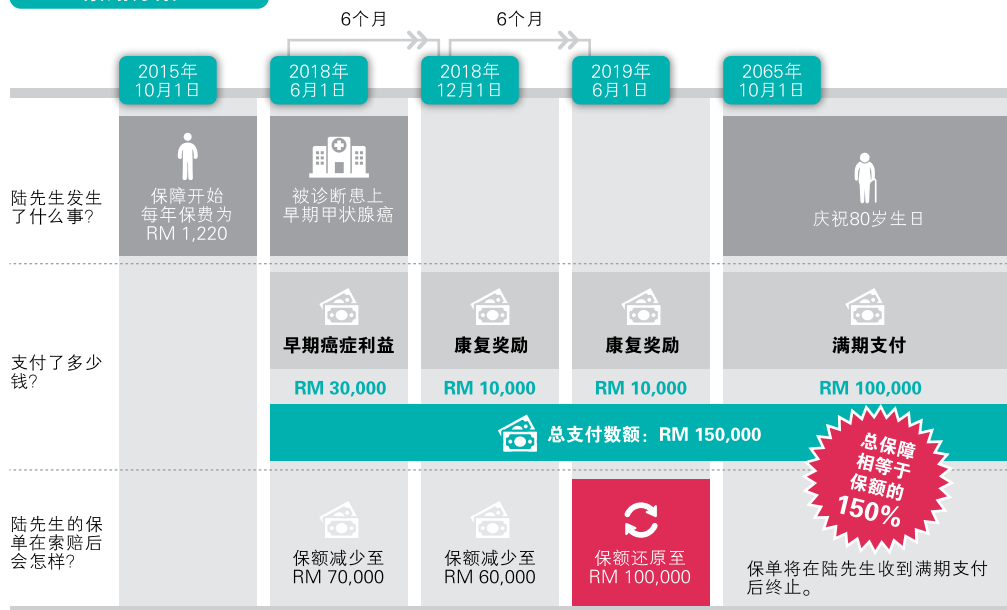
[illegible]

6个月

6个月

2015年 10月1日

2018年 6月1日

2018年 12月1日

2019年 6月1日

2065年 10月1日

陆先生发生了什么事?

保障开始 每年保费为 RM 1,220

被诊断患上 早期甲状腺癌

庆祝80岁生日

支付了多少钱?

早期癌症利益

RM 30,000

康复奖励

RM 10,000

康复奖励

RM 10,000

满期支付

RM 100,000

总支付数额：RM 150,000

总保障 相等于 保额的 150%

陆先生的保单在索赔后会怎样?

保额减少至 RM 70,000

保额减少至 RM 60,000

保额还原至 RM 100,000

保单将在陆先生收到满期支付后终止。